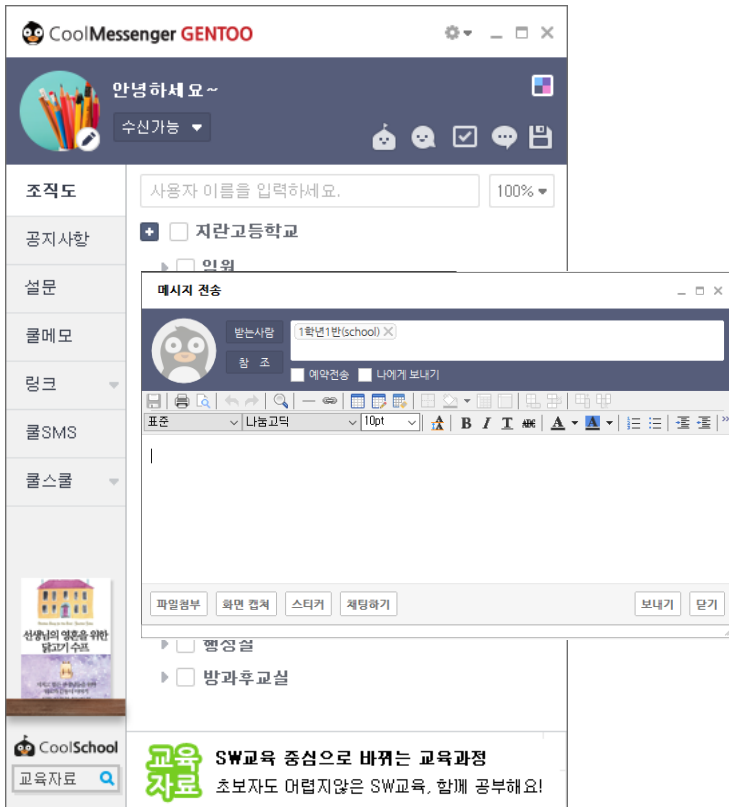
CoolMessenger GENTOO

안녕하세요~
수신가능

조직도
공지사항
설문
쿨메모
링크
쿨SMS
쿨스쿨

사용자 이름을 입력하세요.
100%

지란고등학교
임원

메시지 전송

받는사람
1학년1반(school)
참 조
예약전송
나에게 보내기

표준
나눔고딕
10pt

파일첨부
화면 캡쳐
스티커
채팅하기
보내기
닫기

행정실
방과후교실

선생님의 영혼을 위한 닭고기 수프

CoolSchool
교육자료

교육자료
SW교육 중심으로 바뀌는 교육과정
초보자도 어렵지않은 SW교육, 함께 공부해요!